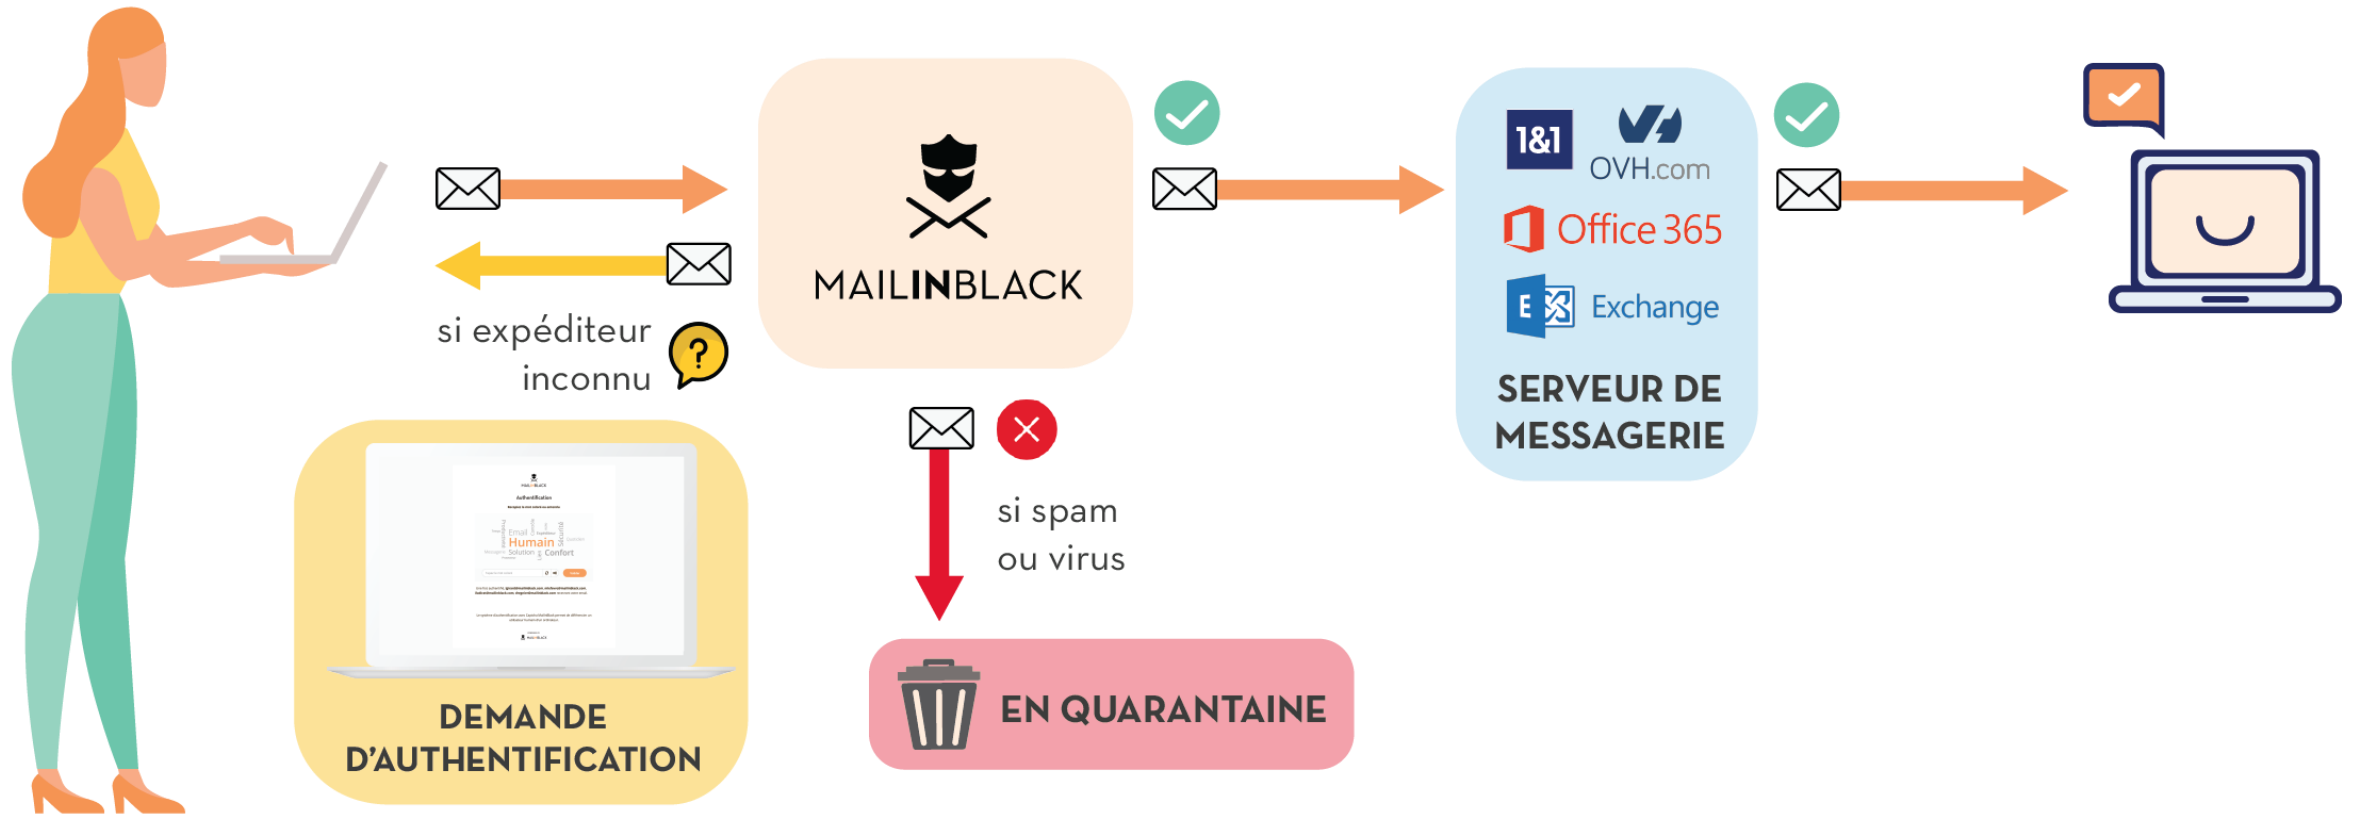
MAILINBLACK

1&1

OVH.com

Office 365

E Exchange

SERVEUR DE MESSAGERIE

si expéditeur inconnu

?

Authentification

Email Humain Solution Confort

DEMANDE D'AUTHENTIFICATION

si spam ou virus

EN QUARANTAINE